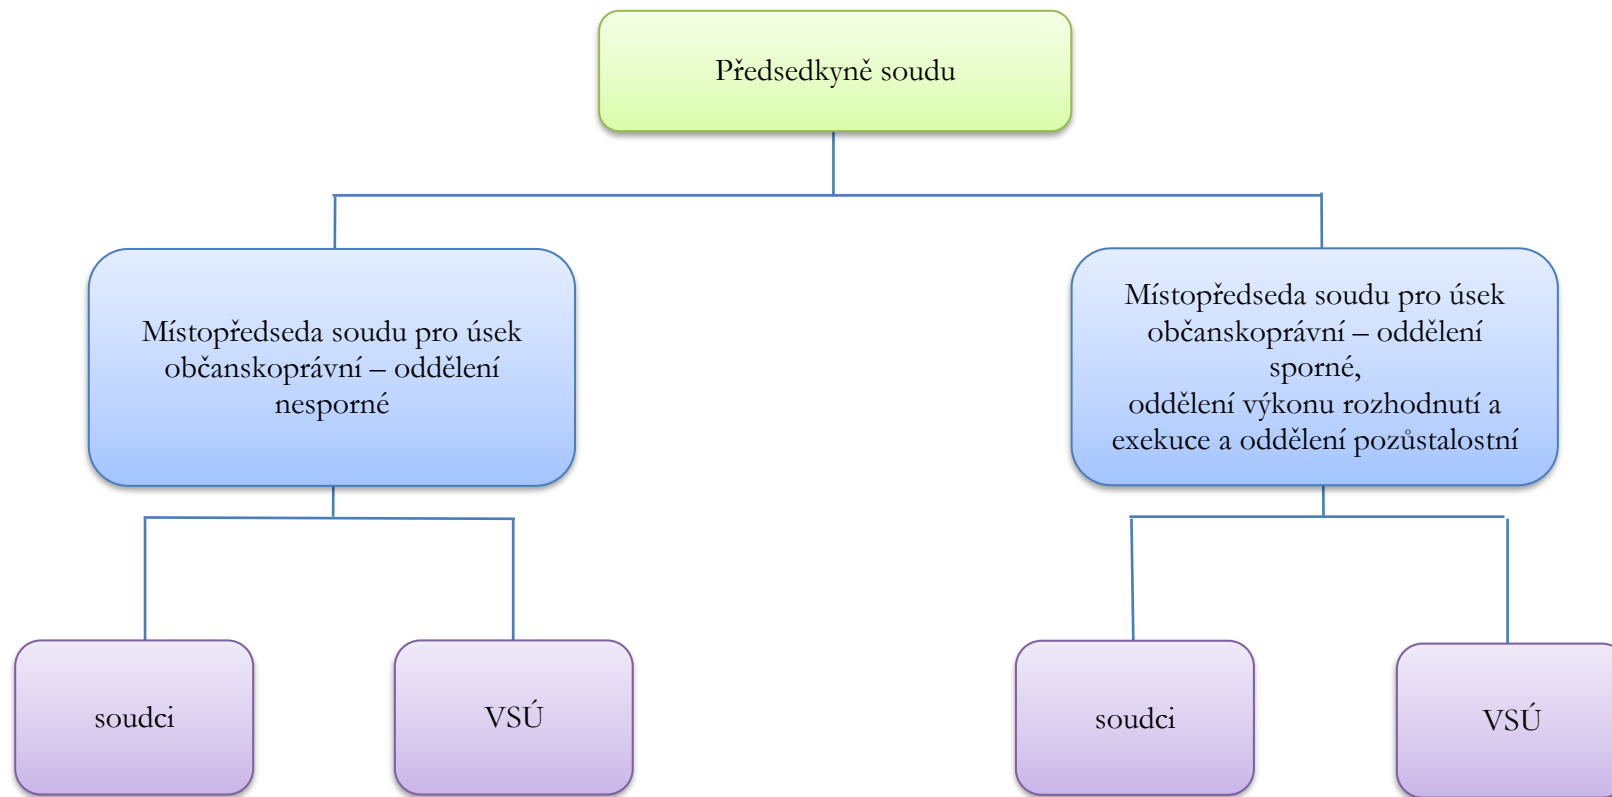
Předsedkyně soudu

Místopředseda soudu pro úsek občanskoprávní – oddělení nesporné

Místopředseda soudu pro úsek občanskoprávní – oddělení sporné,
oddělení výkonu rozhodnutí a exekuce a oddělení pozůstalostní

soudci

VSÚ

soudci

VSÚ